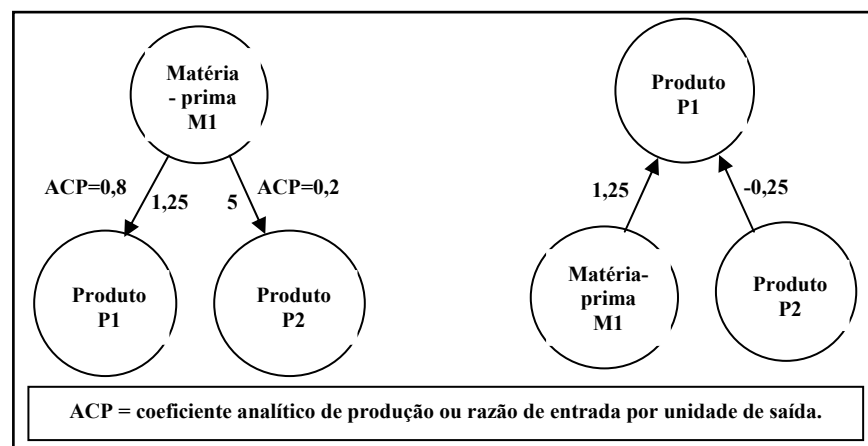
Matéria - prima M1

ACP=0,8

1,25

5

ACP=0,2

Produto P1

Produto P2

Produto P1

1,25

-0,25

Matéria-prima M1

Produto P2

ACP = coeficiente analítico de produção ou razão de entrada por unidade de saída.